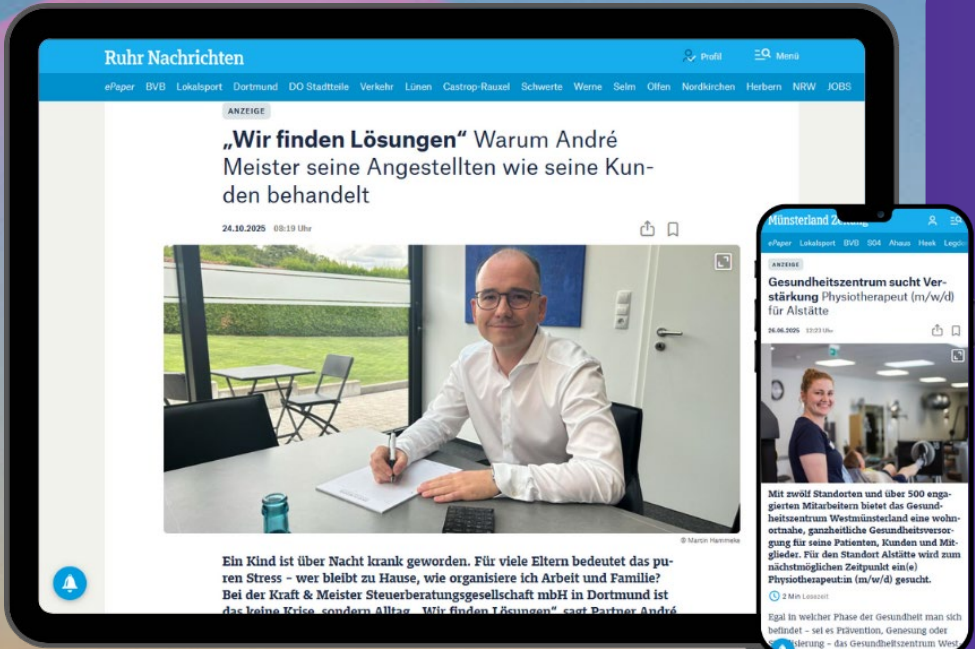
Ruhr Nachrichten

Profil Menü

ePaper BVB Lokalsport Dortmund DO Stadtteile Verkehr Lünen Castrop-Rauxel Schwerte Werne Selm Olfen Nordkirchen Herbern NRW JOBS

ANZEIGE

„Wir finden Lösungen" Warum André Meister seine Angestellten wie seine Kunden behandelt

24.10.2025 08:19 Uhr

© Martin Hammeke

Ein Kind ist über Nacht krank geworden. Für viele Eltern bedeutet das puren Stress – wer bleibt zu Hause, wie organisiere ich Arbeit und Familie? Bei der Kraft & Meister Steuerberatungsgesellschaft mbH in Dortmund ist das keine Krise, sondern Alltag. „Wir finden Lösungen", sagt Partner André

Münsterland Zeitung

ePaper Lokalsport BVB S04 Ahaus Heek Legden

ANZEIGE

Gesundheitszentrum sucht Verstärkung Physiotherapeut (m/w/d) für Alstätte

26.06.2025 12:23 Uhr

Mit zwölf Standorten und über 500 engagierten Mitarbeitern bietet das Gesundheitszentrum Westmünsterland eine wohnortnahe, ganzheitliche Gesundheitsversorgung für seine Patienten, Kunden und Mitglieder. Für den Standort Alstätte wird zum nächstmöglichen Zeitpunkt ein(e) Physiotherapeut:in (m/w/d) gesucht.

2 Min Lesezeit

Egal in welcher Phase der Gesundheit man sich befindet – sei es Prävention, Genesung oder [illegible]sierung – das Gesundheitszentrum West